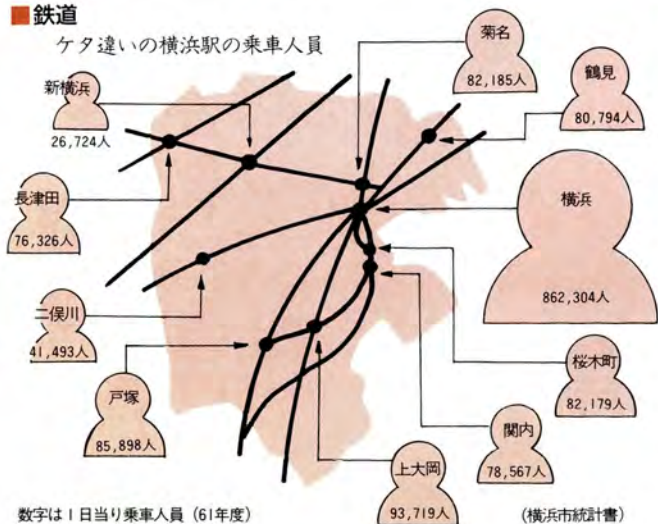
■鉄道

ケタ違いの横浜駅の乗車人員

新横浜
26,724人

長津田
76,326人

二俣川
41,493人

戸塚
85,898人

菊名
82,185人

鶴見
80,794人

横浜
862,304人

桜木町
82,179人

関内
78,567人

上大岡
93,719人

数字は1日当り乗車人員(61年度)

(横浜市統計書)